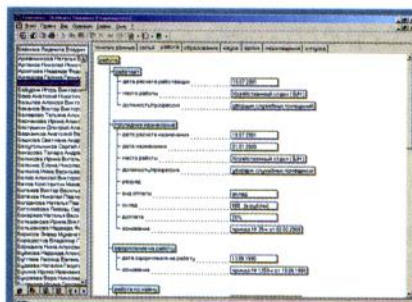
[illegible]

работа

дата расчета работника
место работы
должность/профессия

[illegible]
дата расчета назначения
дата назначения
место работы
должность/профессия
вид оплаты
оклад
доплата
основание

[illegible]
дата зачисления на работу
основание